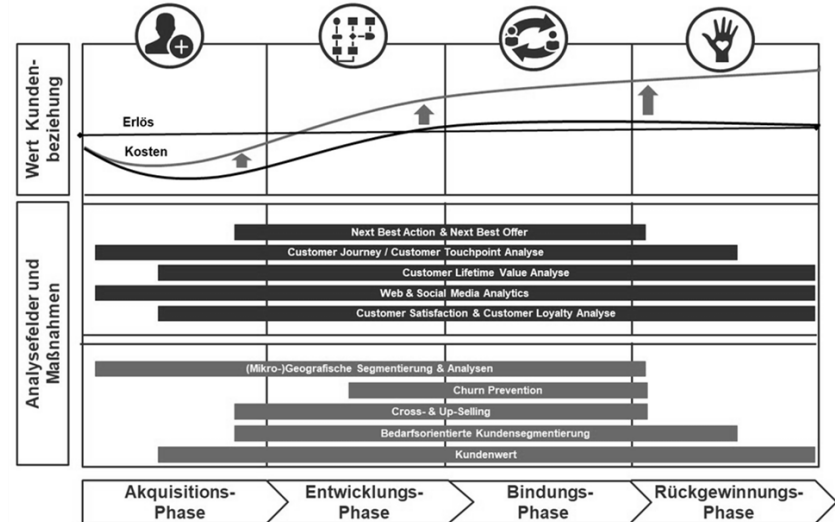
Wert Kundenbeziehung

Erlös

Kosten

Analysefelder und Maßnahmen

Next Best Action & Next Best Offer

Customer Journey / Customer Touchpoint Analyse

Customer Lifetime Value Analyse

Web & Social Media Analytics

Customer Satisfaction & Customer Loyalty Analyse

(Mikro-)Geografische Segmentierung & Analysen

Churn Prevention

Cross- & Up-Selling

Bedarfsorientierte Kundensegmentierung

Kundenwert

Akquisitions-Phase

Entwicklungs-Phase

Bindungs-Phase

Rückgewinnungs-Phase